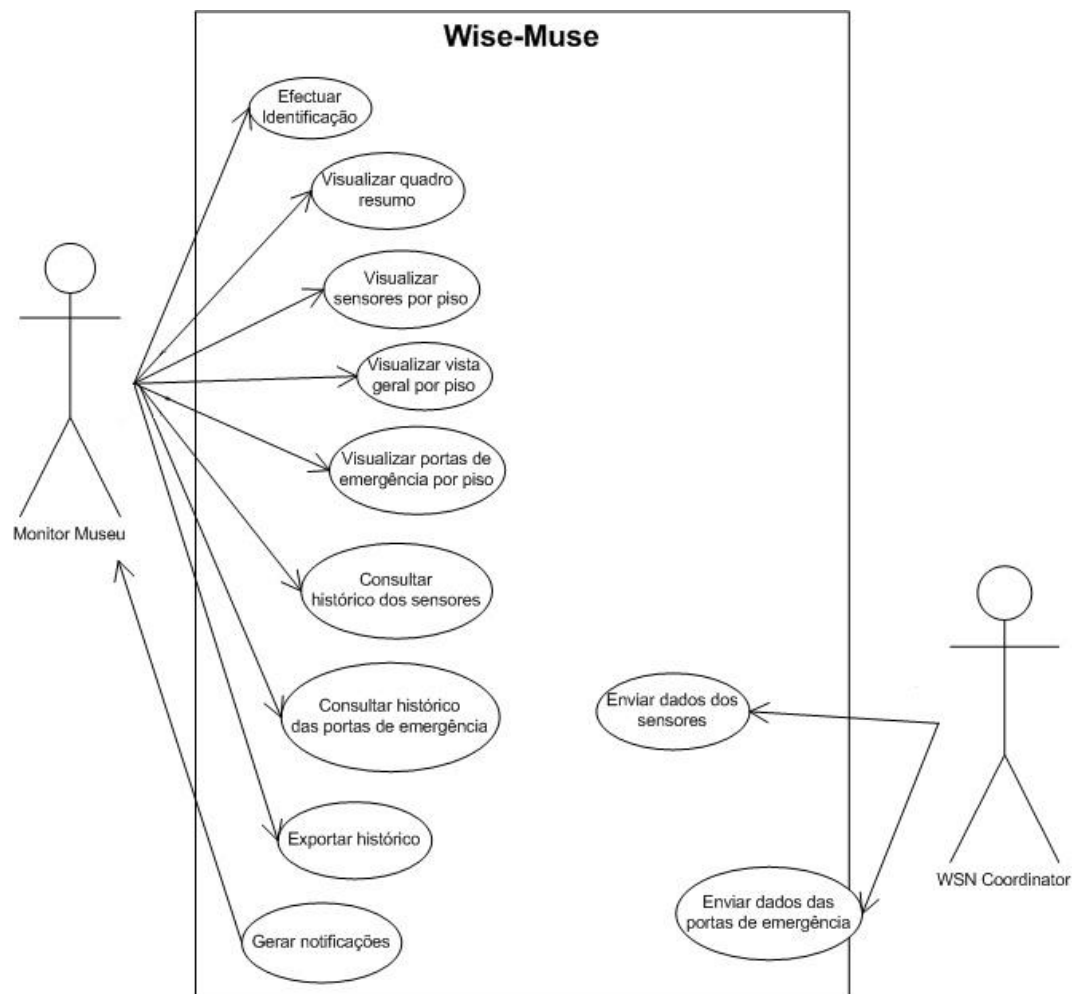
Wise-Muse

Efectuar Identificação

Visualizar quadro resumo

Visualizar sensores por piso

Visualizar vista geral por piso

Visualizar portas de emergência por piso

Consultar histórico dos sensores

Consultar histórico das portas de emergência

Exportar histórico

Gerar notificações

Monitor Museu

Enviar dados dos sensores

Enviar dados das portas de emergência

WSN Coordinator